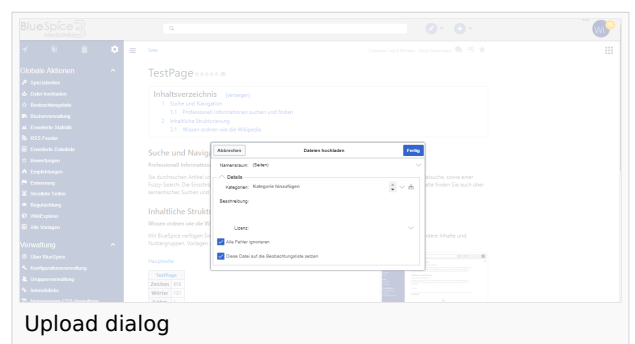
BlueSpice

Globale Aktionen

Spezialseiten

Datei hochladen

Beobachtungsliste

Bücherverwaltung

Erweiterte Statistik

RSS Feeder

Erweiterte Zuteilung

Bewertungen

Empfehlungen

Erinnerung

Gesehene Seiten

Regelwerkzeug

WikiExplorer

Alle Vorlagen

Verwaltung

Über BlueSpice

Konfigurationsverwaltung

Gruppenverwaltung

Seite

TestPage

Inhaltsverzeichnis [verbergen]

1 Suche und Navigation

1.1 Professionell Informationen suchen und finden

2 Inhaltliche Strukturierung

2.1 Wissen ordnen wie die Wikipedia

Suche und Navig

Professionell Inform

Inhaltliche Strukt

Wissen ordnen wie di

Hauptseite

TestPage

Zeichen

Wörter

Abbrechen

Dateien hochladen

Fertig

Namensraum: (Seiten)

Details

Kategorien: Kategorie hinzufügen

Beschreibung:

Lizenz:

Alle Fehler ignorieren

Diese Datei auf die Beobachtungsliste setzen

Upload dialog